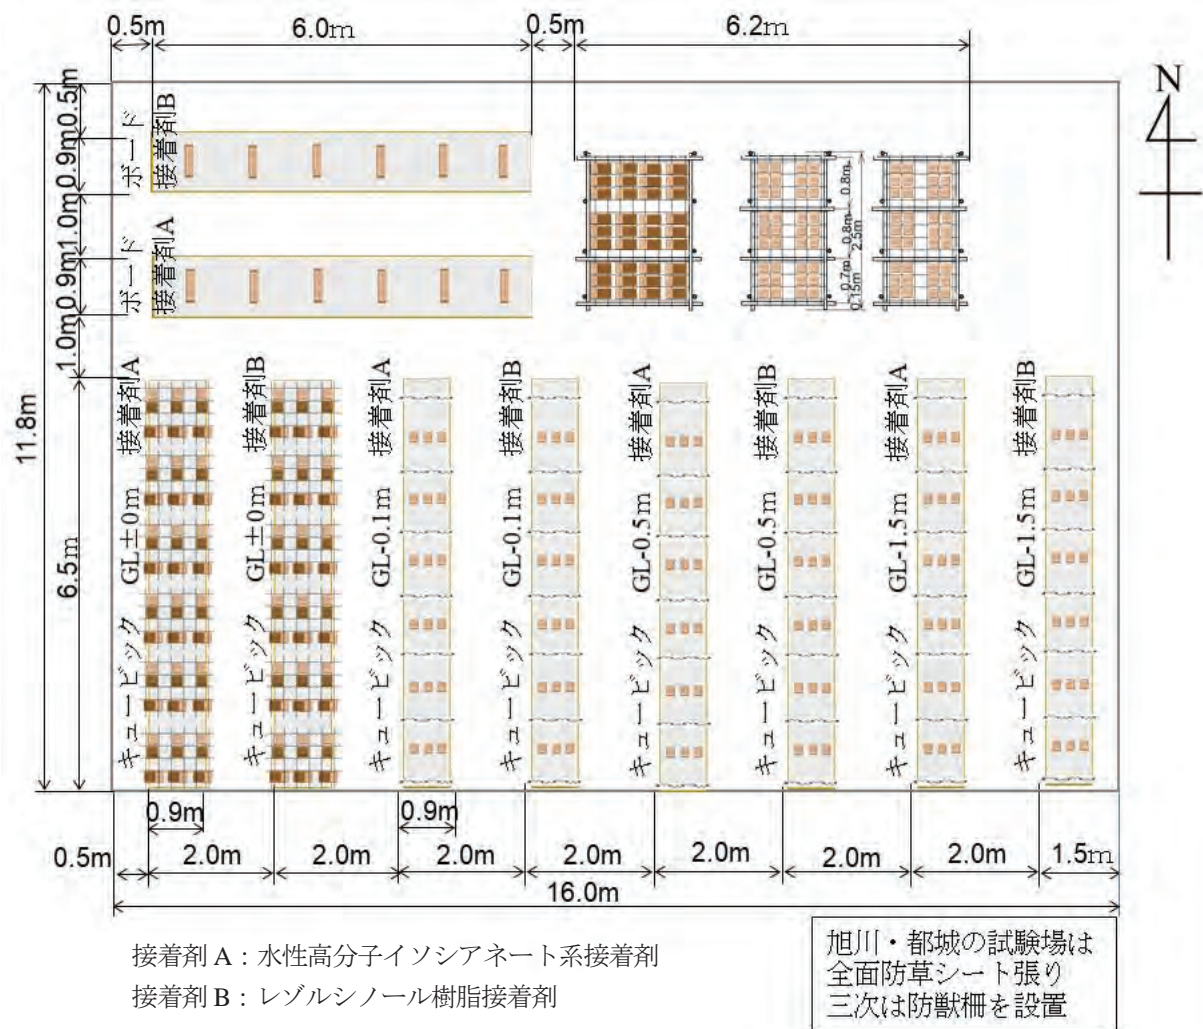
0.5m 6.0m 0.5m 6.2m

N

0.5m 0.9m 1.0m 0.9m 1.0m

ボード 接着剤B

ボード 接着剤A

0.7m 0.15m 0.8m 0.8m 2.5m

11.8m

6.5m

キュービック GL±0m 接着剤A

キュービック GL±0m 接着剤B

キュービック GL-0.1m 接着剤A

キュービック GL-0.1m 接着剤B

キュービック GL-0.5m 接着剤A

キュービック GL-0.5m 接着剤B

キュービック GL-1.5m 接着剤A

キュービック GL-1.5m 接着剤B

0.9m 0.9m

0.5m 2.0m 2.0m 2.0m 2.0m 2.0m 2.0m 2.0m 1.5m

16.0m

接着剤A：水性高分子イソシアネート系接着剤
接着剤B：レゾルシノール樹脂接着剤

旭川・都城の試験場は
全面防草シート張り
三次は防獣柵を設置